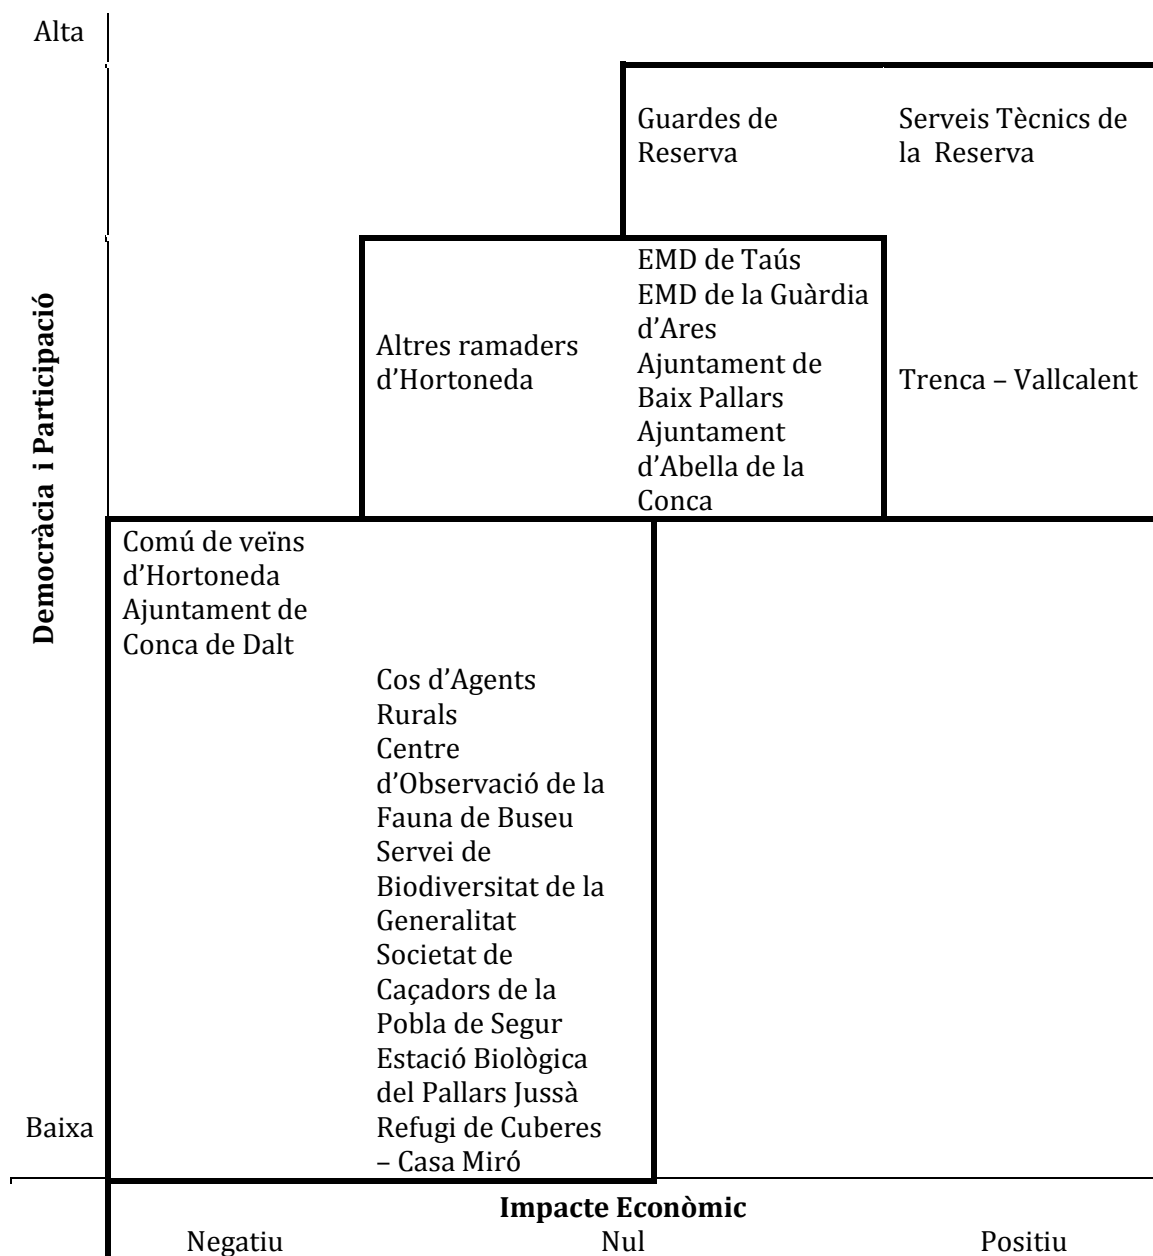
Alta

Democràcia i Participació

Guardes de Reserva

Serveis Tècnics de la Reserva

EMD de Taús
EMD de la Guàrdia d'Ares
Ajuntament de Baix Pallars
Ajuntament d'Abella de la Conca

Altres ramaders d'Hortoneda

Trenca – Vallcalent

Comú de veïns d'Hortoneda
Ajuntament de Conca de Dalt

Cos d'Agents Rurals
Centre d'Observació de la Fauna de Buseu
Servei de Biodiversitat de la Generalitat
Societat de Caçadors de la Pobla de Segur
Estació Biològica del Pallars Jussà
Refugi de Cuberes – Casa Miró

Baixa

Impacte Econòmic

Negatiu

Nul

Positiu